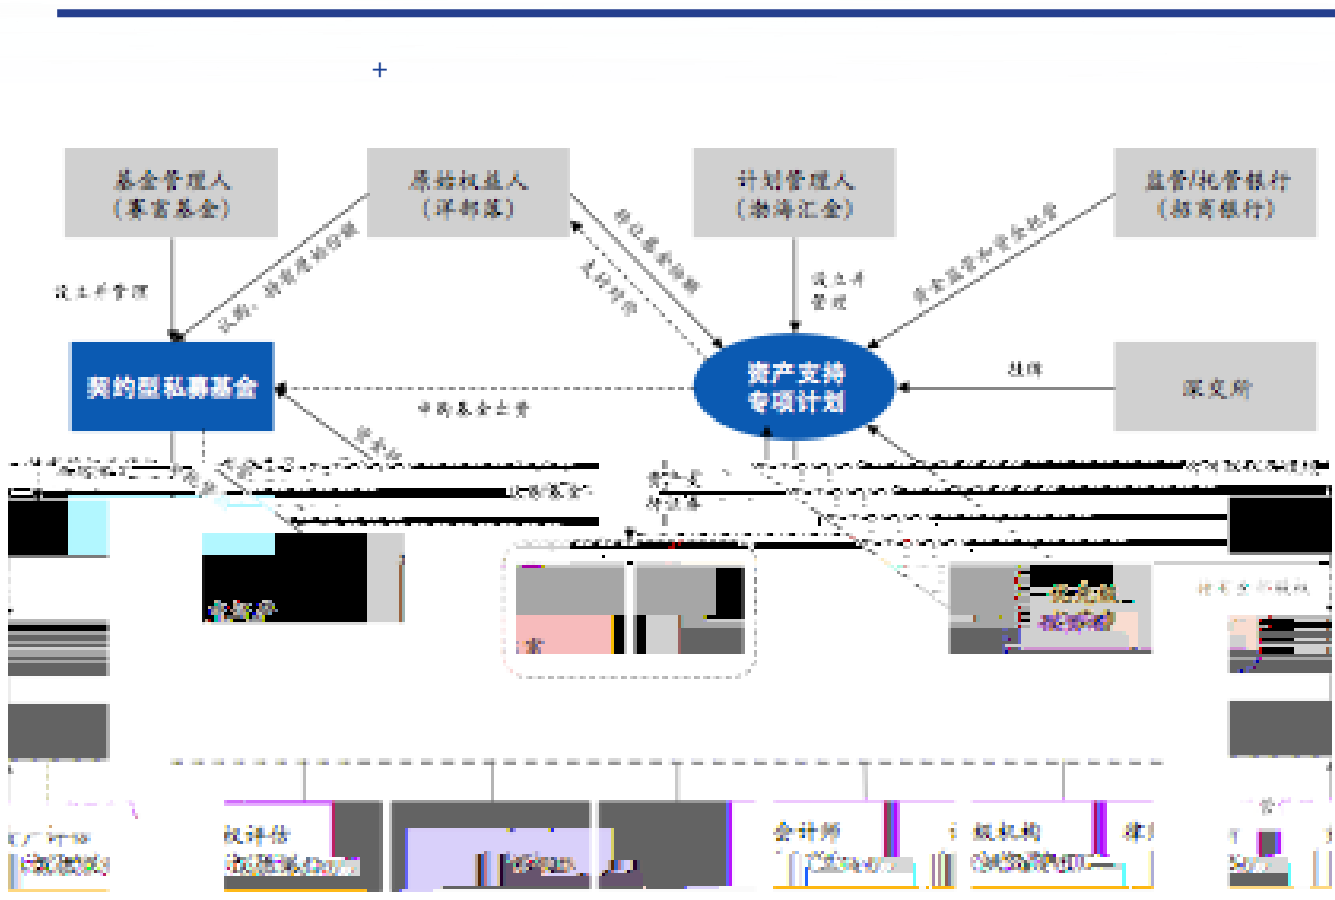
+

基金管理人
（赛富基金）

原始权益人
（洋葱藻）

计划管理人
（渤海汇金）

监管/托管银行
（招商银行）

设立并管理

契约型私募基金

资产支持专项计划

深交所

挂牌

认购基金份额

设立并管理

资金监管和资金托管

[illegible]

支付对价

认购私募基金份额

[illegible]

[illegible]

评级机构

会计师

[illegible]

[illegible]